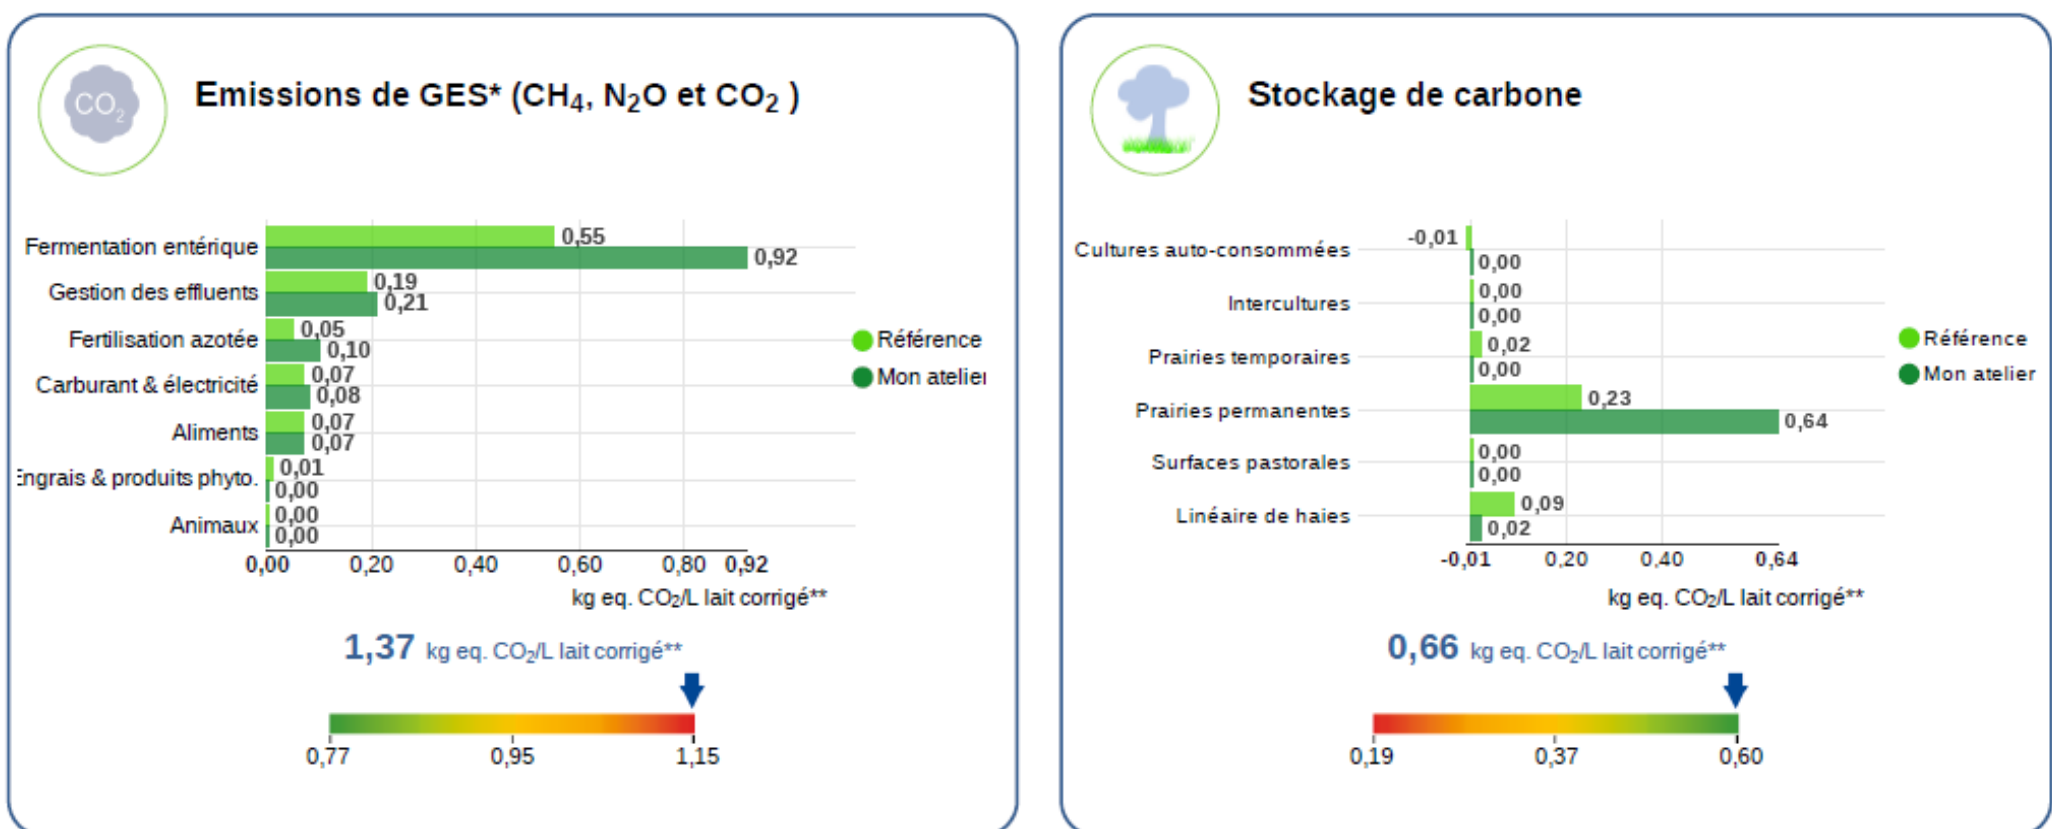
$CO_2$

Emissions de GES* ($CH_4$, $N_2O$ et $CO_2$ )

Fermentation entérique 0,55 0,92
Gestion des effluents 0,19 0,21
Fertilisation azotée 0,05 0,10
Carburant & électricité 0,07 0,08
Aliments 0,07 0,07
:ngrais & produits phyto. 0,01 0,00
Animaux 0,00 0,00

0,00 0,20 0,40 0,60 0,80 0,92

kg eq. $CO_2$/L lait corrigé**

Référence
Mon atelie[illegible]

1,37 kg eq. $CO_2$/L lait corrigé**

0,77 0,95 1,15

Stockage de carbone

Cultures auto-consommées -0,01 0,00
Intercultures 0,00 0,00
Prairies temporaires 0,02 0,00
Prairies permanentes 0,23 0,64
Surfaces pastorales 0,00 0,00
Linéaire de haies 0,09 0,02

-0,01 0,20 0,40 0,64

kg eq. $CO_2$/L lait corrigé**

Référence
Mon atelier

0,66 kg eq. $CO_2$/L lait corrigé**

0,19 0,37 0,60